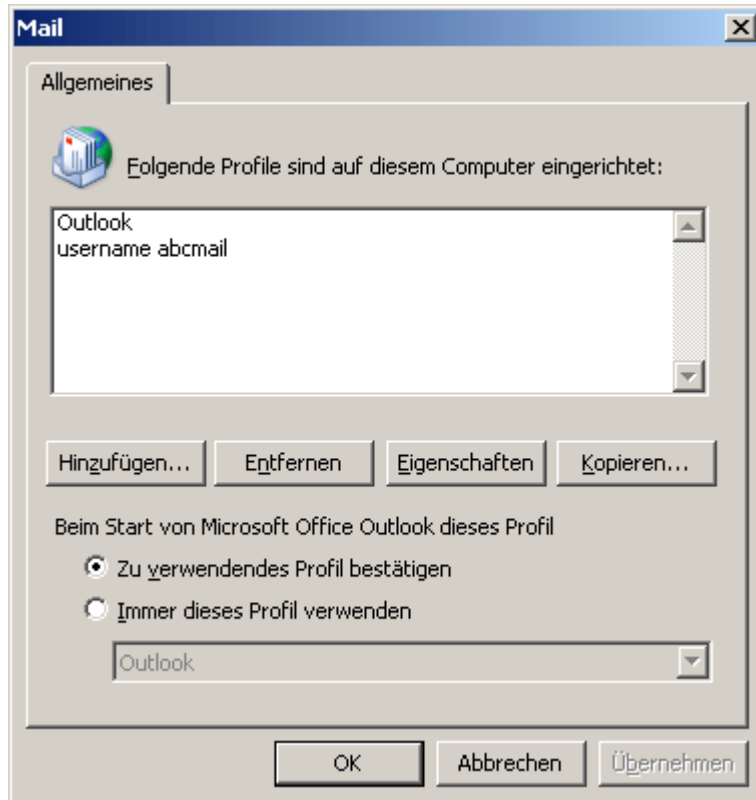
Mail

Allgemeines

Folgende Profile sind auf diesem Computer eingerichtet:

Outlook
username abcmail

Hinzufügen... Entfernen Eigenschaften Kopieren...

Beim Start von Microsoft Office Outlook dieses Profil

Zu verwendendes Profil bestätigen

Immer dieses Profil verwenden

Outlook

OK Abbrechen Übernehmen